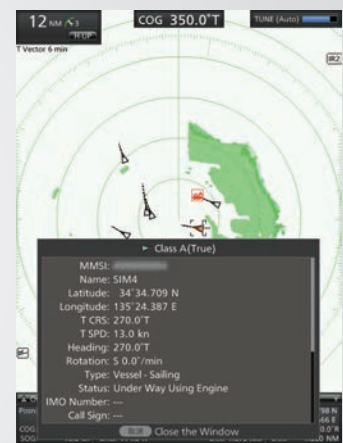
12 NM 3
H UP
COG 350.0°T
TUNE (Auto)
T Vector 6 min

Class A(True)
MMSI: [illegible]
Name: SIM4
Latitude: 34°34.709 N
Longitude: 135°24.387 E
T CRS: 270.0°T
T SPD: 13.0 kn
Heading: 270.0°T
Rotation: S 0.0°/min
Type: Vessel - Sailing
Status: Under Way Using Engine
IMO Number: ---
Call Sign: ---

Close the Window
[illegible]